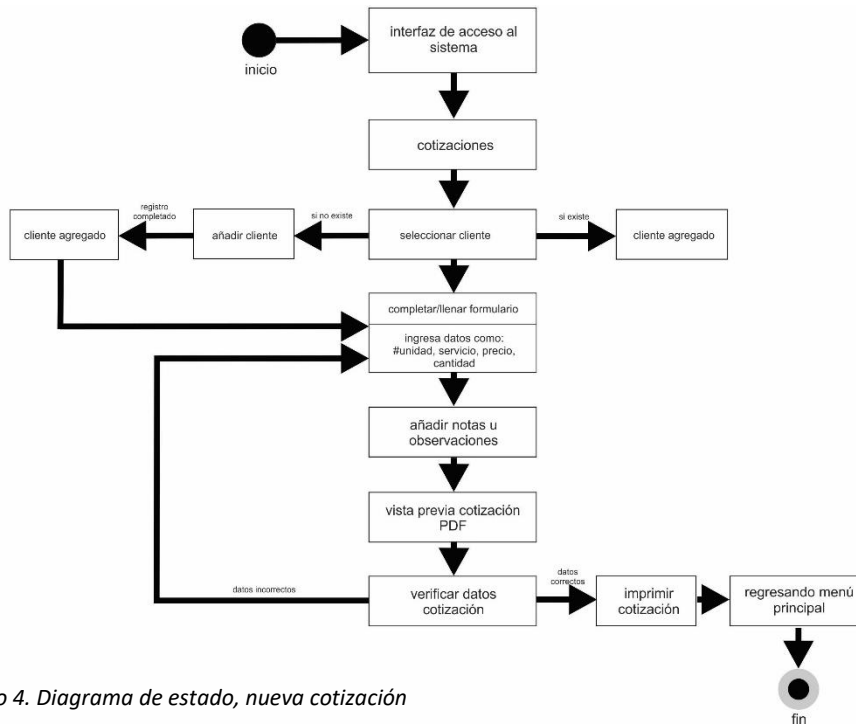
inicio

interfaz de acceso al sistema

cotizaciones

cliente agregado

registro completado

añadir cliente

si no existe

seleccionar cliente

si existe

cliente agregado

completar/llenar formulario

ingresa datos como: #unidad, servicio, precio, cantidad

añadir notas u observaciones

vista previa cotización PDF

datos incorrectos

verificar datos cotización

datos correctos

imprimir cotización

regresando menú principal

fin

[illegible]o 4. Diagrama de estado, nueva cotización